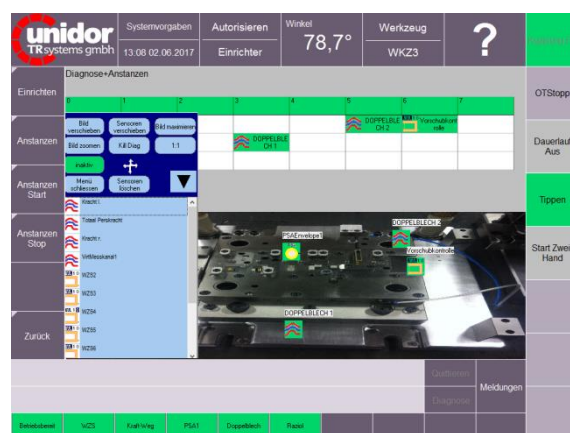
unidor
TRsystems gmbh

Systemvorgaben
13:08 02.06.2017

Autorisieren
Einrichter

Winkel
78,7°

Werkzeug
WKZ3

?

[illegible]

Einrichten

Diagnose+Anstanzen

0 1 2 3 4 5 6 7

OTStopp

Anstanzen

Bild verschieben
Sensoren verschieben
Bild maximieren
Bild zoomen
Kill Diag
1:1
inaktiv
Menü schliessen
Sensoren löschen

DOPPELBLECH 2
Vorschubkontrolle
DOPPELBLECH 1

Dauerlauf Aus

Anstanzen Start

Tippen

Anstanzen Stop

Start Zwei Hand

Zurück

Wacht.i.
Totzeit Persknecht
Wacht.r.
WtMessknecht1
WZS2
WZS3
WZS4
WZS5
WZS6

PSAEnvelope1
DOPPELBLECH 2
Vorschubkontrolle
DOPPELBLECH 1

Quittieren
Diagnose
Meldungen

Betriebsbereit
WZS
Kraft Wing
PSA1
Doppelblech
Rasbd